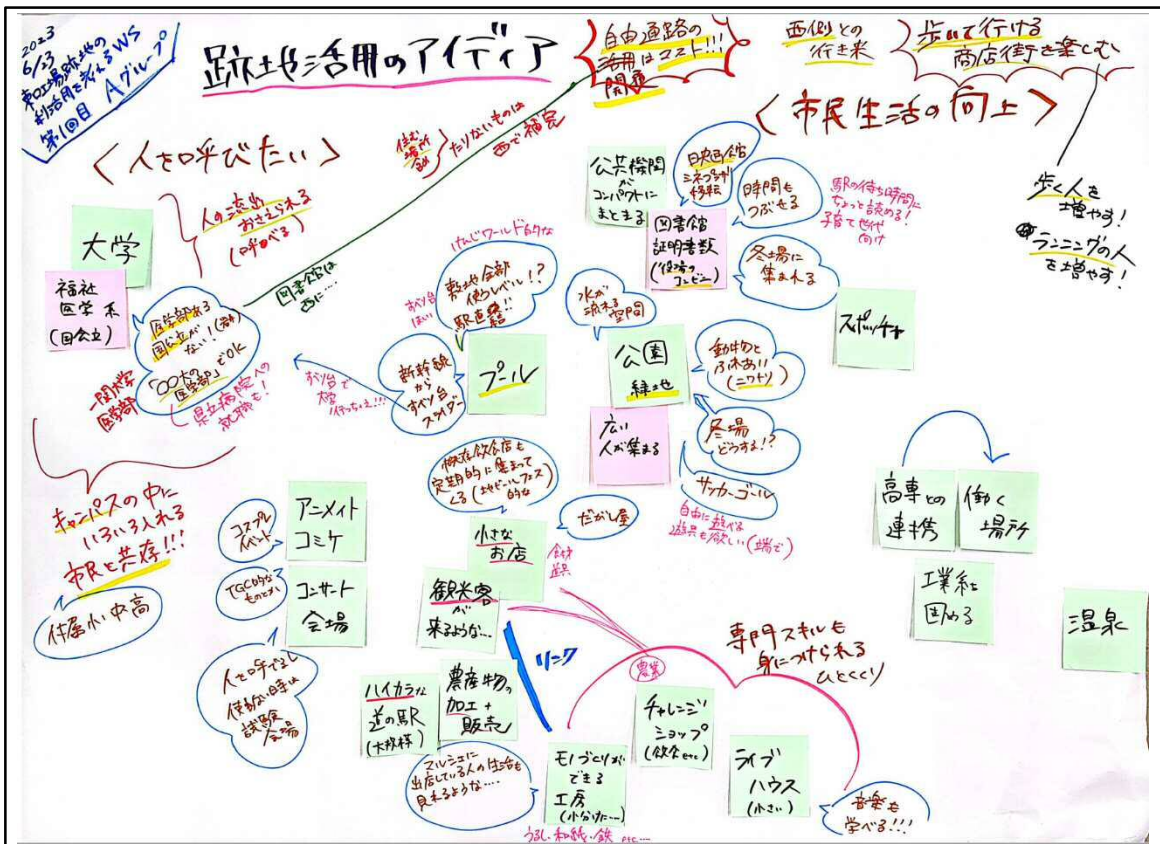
2023 6/13
市立病院跡地の利活用を考えるWS
第1回目 Aグループ

跡地活用のアイディア

自由通路の活用はマスト!!!
閑散

西側との行き来

歩いて行ける商店街を楽しむ

〈市民生活の向上〉

〈人を呼びたい〉

人の流れをおさえ込む(呼べる)

使い場所

たりないものは西で補完

図書館は西に…

大学

福祉 医学系 (国公立)

医学部がある国公立がない(県内)

「〇〇大医学部」でOK

県立病院への就職も!

一関の学生 医療系

公共機関がコンパクトにまとまる

映画館 シネコンの移転

時間もつぶせる

駅の待ち時間にちょっと読める! 子育て世代向け

図書館 証明書類(役場のコンビニ)

冬場に集まれる

歩く人を増やす!

ランニングの人を増やす!

けんじワールド的な

東北全部(?)使うレベル!? 駅直結!!

お弁当はい

新幹線からすべり台スライダー

プール

お弁当で稼ぐ 作ったえ…!!!

水が流れる空間

公園 緑地

動物とふれあい!! (ニワトリ)

冬場どうする!?

広い人が集まる

スポーツ

概念飲食店も定期的に集まってくる(キッチンカーフェス的な)

サッカーゴール

自由に遊べる遊具も欲しい(端で)

だがし屋

小さなお店

飲食 遊具

キャンパスの中にいろいろ入れる
市民と共存!!!

保育 小中高

コスプレイベント

アニメイト コミケ

TGC的なものとか

コンサート会場

人を呼ぶてし使わない時は試験会場

観光客が来るような…

リンク

高専との連携

働く場所

工業系を固める

温泉

専門スキルも身につけられる ひとくくり

農業

ハイカラな道の駅 (大規模)

農産物の加工+販売

マルシェに出店している人の生活も見れるような…

モノづくりができる工房 (小分けた…)
うるし・和紙・鉄 etc…

チャレンジショップ (飲食etc.)

ライブハウス (小さい)

音楽も学べる!!!